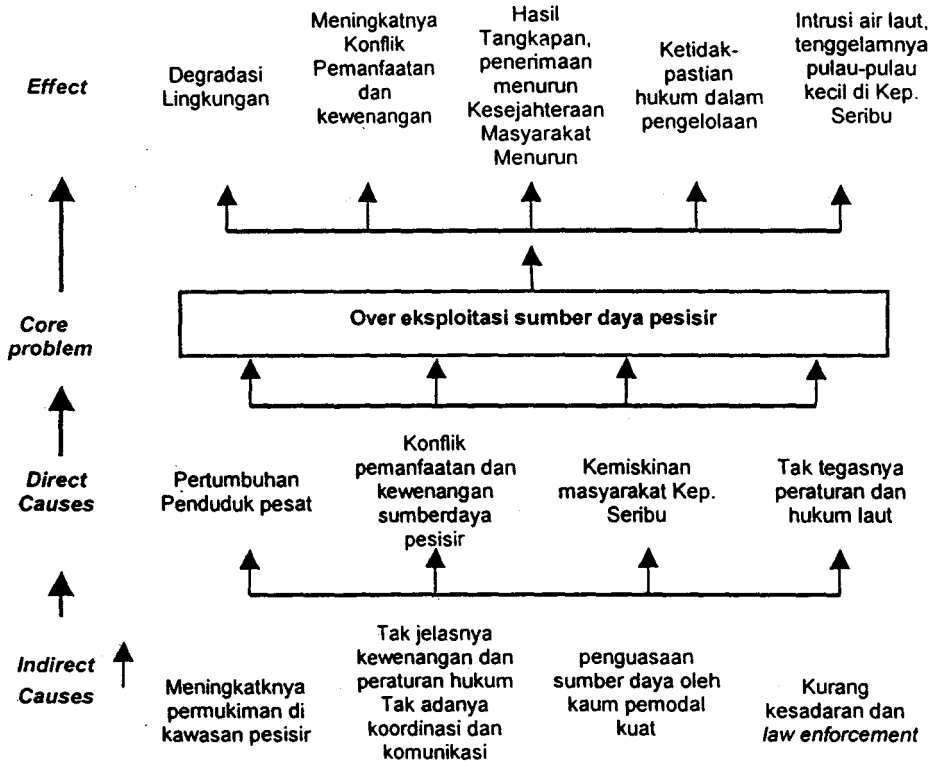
Effect

Degradasi Lingkungan

Meningkatnya Konflik Pemanfaatan dan kewenangan

Hasil Tangkapan, penerimaan menurun Kesejahteraan Masyarakat Menurun

Ketidakpastian hukum dalam pengelolaan

Intrusi air laut, tenggelamnya pulau-pulau kecil di Kep. Seribu

Core problem

Over eksploitasi sumber daya pesisir

Direct Causes

Pertumbuhan Penduduk pesat

Konflik pemanfaatan dan kewenangan sumberdaya pesisir

Kemiskinan masyarakat Kep. Seribu

Tak tegasnya peraturan dan hukum laut

Indirect Causes

Meningkatknya permukiman di kawasan pesisir

Tak jelasnya kewenangan dan peraturan hukum Tak adanya koordinasi dan komunikasi

penguasaan sumber daya oleh kaum pemodal kuat

Kurang kesadaran dan law enforcement